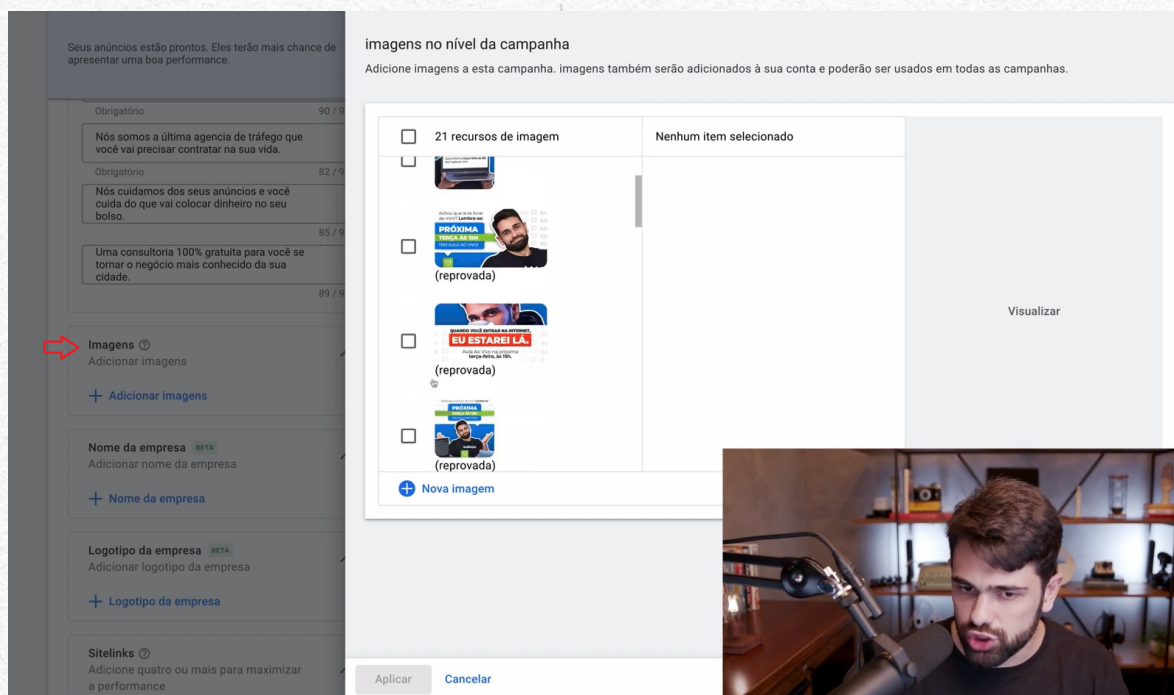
Seus anúncios estão prontos. Eles terão mais chance de apresentar uma boa performance.

Obrigatório 90 / 9

Nós somos a última agencia de tráfego que você vai precisar contratar na sua vida.

Obrigatório 82 / 9

Nós cuidamos dos seus anúncios e você cuida do que vai colocar dinheiro no seu bolso.

85 / 9

Uma consultoria 100% gratuita para você se tornar o negócio mais conhecido da sua cidade.

89 / 9

Imagens
Adicionar imagens

+ Adicionar imagens

Nome da empresa BETA
Adicionar nome da empresa

+ Nome da empresa

Logotipo da empresa BETA
Adicionar logotipo da empresa

+ Logotipo da empresa

Sitelinks
Adicione quatro ou mais para maximizar a performance

imagens no nível da campanha

Adicione imagens a esta campanha. imagens também serão adicionados à sua conta e poderão ser usados em todas as campanhas.

21 recursos de imagem

Nenhum item selecionado

PRÓXIMA TERÇA ÀS 18H
(reprovada)

QUANDO VOCÊ ENTRAR NA INTERNET, EU ESTAREI LÁ.
Aula Ao Vivo na próxima terça-feira, às 18h.
(reprovada)

PRÓXIMA TERÇA ÀS 18H
(reprovada)

Nova imagem

Visualizar

Aplicar Cancelar